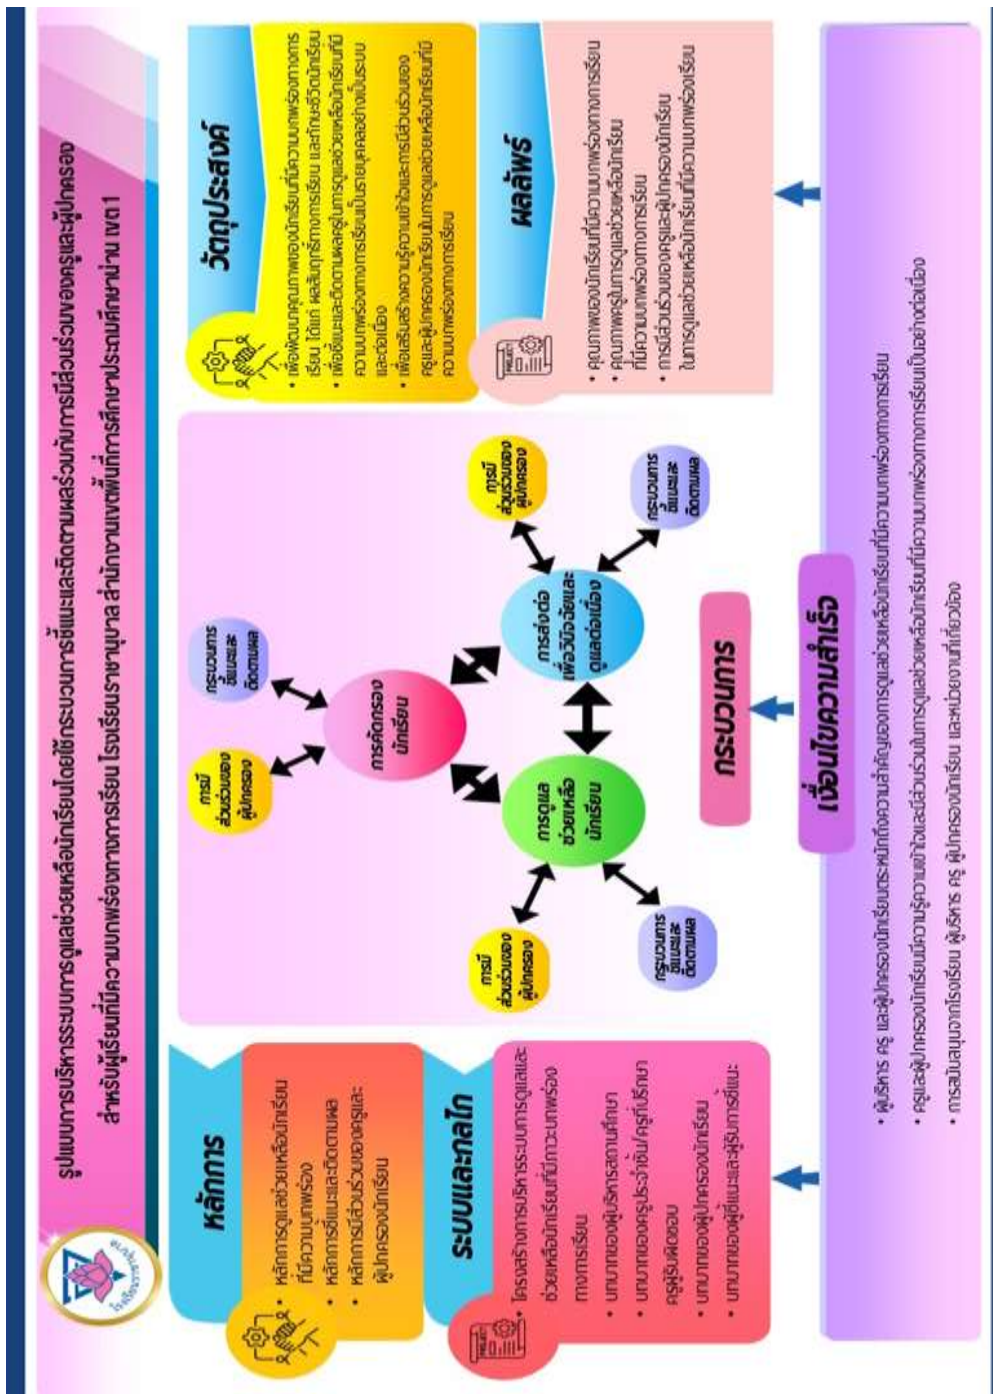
รูปแบบการบริหารระบบการดูแลช่วยเหลือนักเรียนโดยใช้กระบวนการชี้แนะและติดตามผลร่วมกับการมีส่วนร่วมของครูและผู้ปกครอง สำหรับผู้เรียนที่มีความบกพร่องทางการเรียน โรงเรียนราชานุบาล สำนักงานเขตพื้นที่การศึกษาประถมศึกษาน่าน เขต1

หลักการ
• หลักการดูแลช่วยเหลือนักเรียนที่มีความบกพร่อง
• หลักการชี้แนะและติดตามผล
• หลักการมีส่วนร่วมของครูและผู้ปกครองนักเรียน

ระบบและกลไก
• โครงสร้างการบริหารระบบการดูแลและช่วยเหลือนักเรียนที่มีภาวะบกพร่องทางการเรียน
• บทบาทของผู้บริหารสถานศึกษา
• บทบาทของครูประจำชั้น/ครูที่ปรึกษา ครูผู้รับผิดชอบ
• บทบาทของผู้ปกครองนักเรียน
• บทบาทของผู้ชี้แนะและผู้รับการชี้แนะ

การมีส่วนร่วมของผู้ปกครอง
กระบวนการชี้แนะและติดตามผล
การคัดกรองนักเรียน
การมีส่วนร่วมของผู้ปกครอง
กระบวนการชี้แนะและติดตามผล
การดูแลช่วยเหลือนักเรียน
การมีส่วนร่วมของผู้ปกครอง
กระบวนการชี้แนะและติดตามผล
การส่งต่อเพื่อวินิจฉัยและดูแลต่อเนื่อง

กระบวนการ

วัตถุประสงค์
• เพื่อพัฒนาคุณภาพของนักเรียนที่มีความบกพร่องทางการเรียน ได้แก่ ผลสัมฤทธิ์ทางการเรียน และทักษะชีวิตนักเรียน
• เพื่อชี้แนะและติดตามผลครูในการดูแลช่วยเหลือนักเรียนที่มีความบกพร่องทางการเรียนเป็นรายบุคคลอย่างเป็นระบบและต่อเนื่อง
• เพื่อเสริมสร้างความรู้ความเข้าใจและการมีส่วนร่วมของครูและผู้ปกครองนักเรียนในการดูแลช่วยเหลือนักเรียนที่มีความบกพร่องทางการเรียน

ผลลัพธ์
• คุณภาพของนักเรียนที่มีความบกพร่องทางการเรียน
• คุณภาพครูในการดูแลช่วยเหลือนักเรียนที่มีความบกพร่องทางการเรียน
• การมีส่วนร่วมของครูและผู้ปกครองนักเรียนในการดูแลช่วยเหลือนักเรียนที่มีความบกพร่องทางการเรียน

เงื่อนไขความสำเร็จ
• ผู้บริหาร ครู และผู้ปกครองนักเรียนตระหนักถึงความสำคัญของการดูแลช่วยเหลือนักเรียนที่มีความบกพร่องทางการเรียน
• ครูและผู้ปกครองนักเรียนมีความรู้ความเข้าใจและมีส่วนร่วมในการดูแลช่วยเหลือนักเรียนที่มีความบกพร่องทางการเรียนเป็นอย่างต่อเนื่อง
• การสนับสนุนจากโรงเรียน ผู้บริหาร ครู ผู้ปกครองนักเรียน และหน่วยงานที่เกี่ยวข้อง